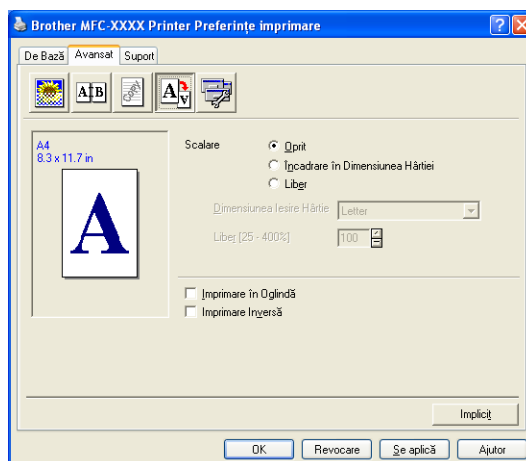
Brother MFC-XXXX Printer Preferințe imprimare

De Bază Avansat Suport

A4
8.3 x 11.7 in

A

Scalare
Oprit
Încadrare în Dimensiunea Hârtiei
Liber

Dimensiunea Iesire Hârtie Letter
Liber [25 - 400%] 100

Imprimare în Oglindă
Imprimare Inversă

Implicit

OK Revocare Se aplică Ajutor